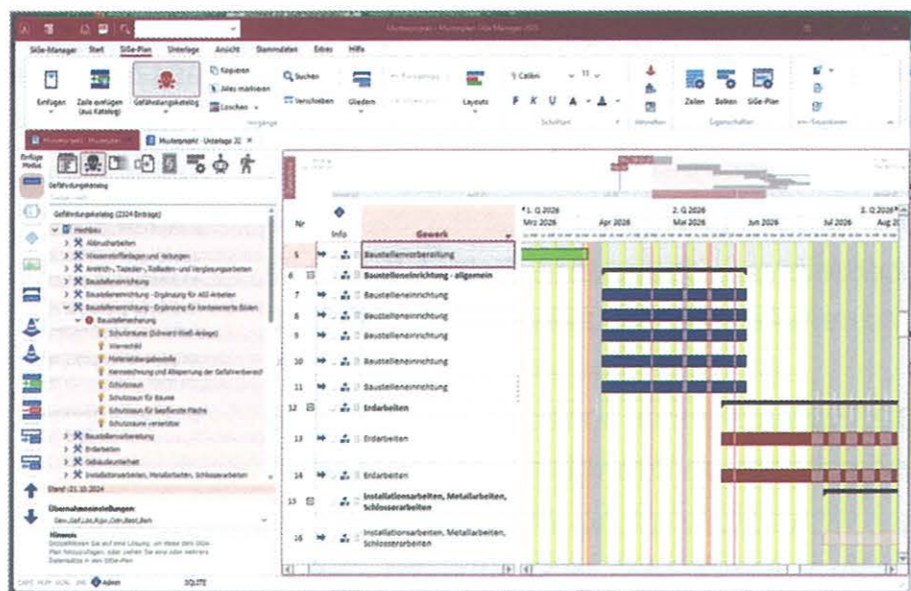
Musterprojekt | Musterplan SiGe-Manager 2024

SiGe-Manager Start SiGe-Plan Unterlage Ansicht Stammdaten Extras Hilfe

Einfügen Zeile einfügen (aus Katalog) Gefährdungskatalog Kopieren Alles markieren Löschen Suchen Verschieben Gliedern Layouts Calibri 11 F K U A Zeilen Balken SiGe-Plan

Vorgänge Schriftart Eigenschaften

Musterprojekt | Musterplan Musterprojekt - Unterlage 22

Gefährdungskatalog

Gefährdungskatalog (2324 Einträge)
Hochbau
Abbrucharbeiten
Wasserstoffanlagen und -leitungen
Anstrich-, Tapezier-, Maler- und Verglasungsarbeiten
Baustelleneinrichtung
Baustelleneinrichtung - Ergänzung für ABS-Arbeiten
Baustelleneinrichtung - Ergänzung für kontaminierte Böden
Baustellensicherung
Schutzmaske (Schwarz-Weiß-Anlage)
Warnschild
Materialabgabestelle
Kennzeichnung und Absperrung der Gefahrenbereich
Schutzzaun
Schutzzaun für Bauzaun
Schutzzaun für begehbare Fläche
Schutzzaune verstellbar
Baustellenvorbereitung
Erdarbeiten
Gebäudeunterhalt
Installationsarbeiten, Metallarbeiten, Schlosserarbeiten
Stand: 21.10.2024

Übernahmeeinstellungen:
Hinweis

| Nr | Info | Gewerk |
|---|---|---|
| 5 | | Baustellenvorbereitung |
| 6 | | Baustelleneinrichtung - allgemein |
| 7 | | Baustelleneinrichtung |
| 8 | | Baustelleneinrichtung |
| 9 | | Baustelleneinrichtung |
| 10 | | Baustelleneinrichtung |
| 11 | | Baustelleneinrichtung |
| 12 | | Erdarbeiten |
| 13 | | Erdarbeiten |
| 14 | | Erdarbeiten |
| 15 | | Installationsarbeiten, Metallarbeiten, Schlosserarbeiten |
| 16 | | Installationsarbeiten, Metallarbeiten, Schlosserarbeiten |

1. Q 2026 Mrz 2026 Apr 2026 2. Q 2026 Mai 2026 Jun 2026 Jul 2026 3. Q 2026 Aug 2

Admin SQLITE